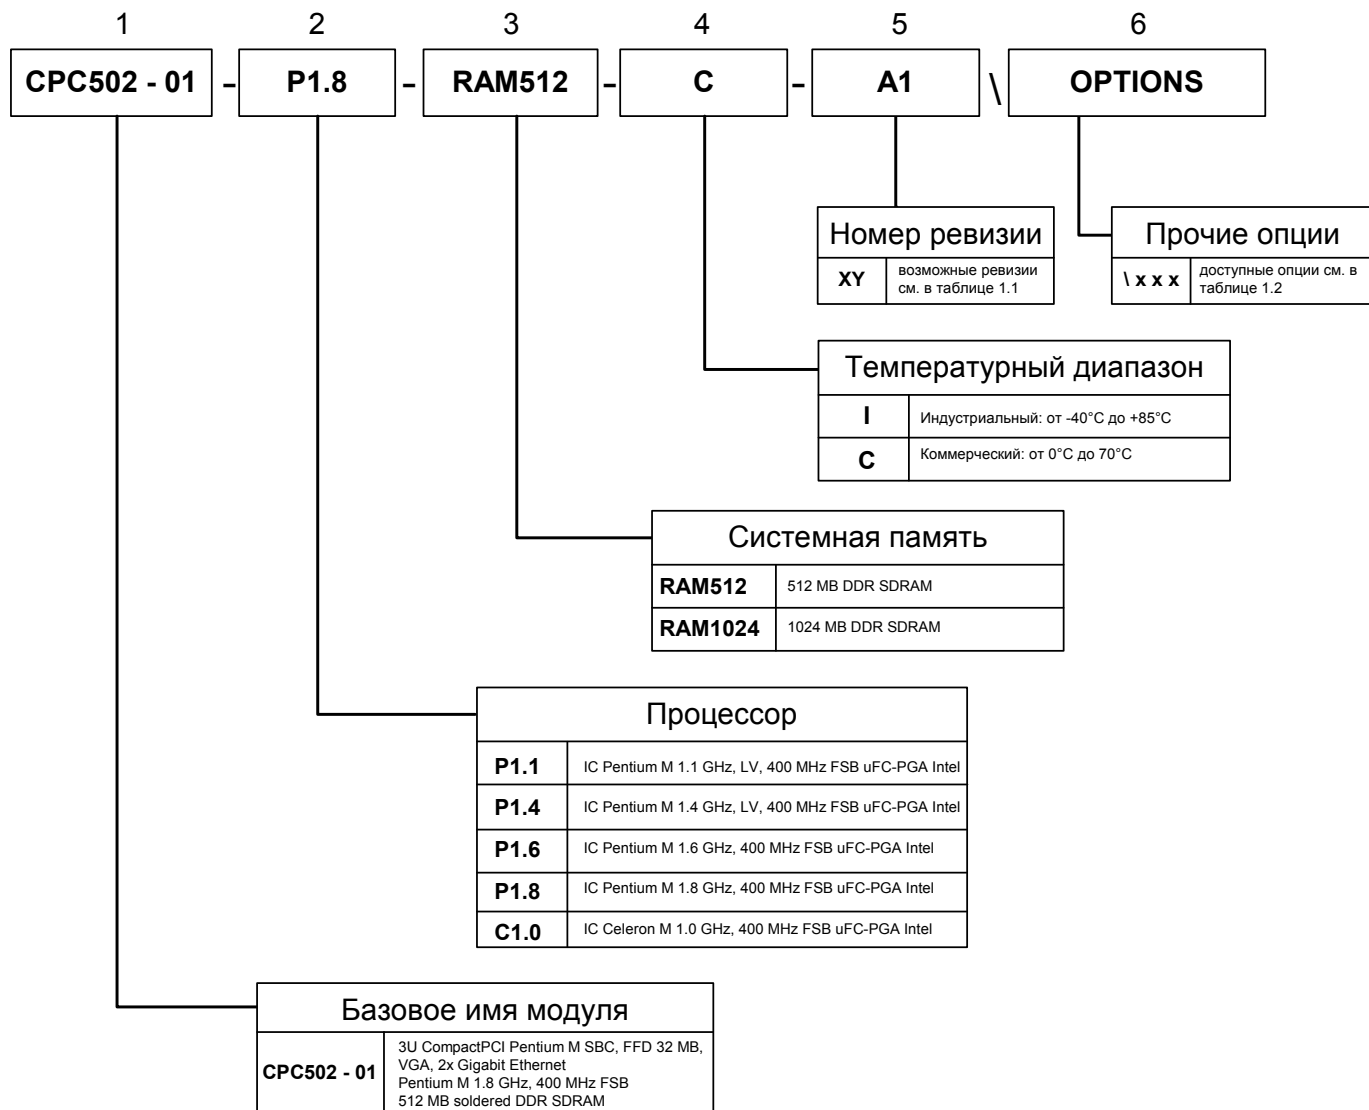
1 2 3 4 5 6

CPC502 - 01 - P1.8 - RAM512 - C - A1 \ OPTIONS

Номер ревизии

| XY | возможные ревизии см. в таблице 1.1 |
|---|---|

Прочие опции

| \ x x x | доступные опции см. в таблице 1.2 |
|---|---|

Температурный диапазон

| I | Индустриальный: от -40°C до +85°C |
|---|---|
| C | Коммерческий: от 0°C до 70°C |

Системная память

| RAM512 | 512 MB DDR SDRAM |
|---|---|
| RAM1024 | 1024 MB DDR SDRAM |

Процессор

| P1.1 | IC Pentium M 1.1 GHz, LV, 400 MHz FSB uFC-PGA Intel |
|---|---|
| P1.4 | IC Pentium M 1.4 GHz, LV, 400 MHz FSB uFC-PGA Intel |
| P1.6 | IC Pentium M 1.6 GHz, 400 MHz FSB uFC-PGA Intel |
| P1.8 | IC Pentium M 1.8 GHz, 400 MHz FSB uFC-PGA Intel |
| C1.0 | IC Celeron M 1.0 GHz, 400 MHz FSB uFC-PGA Intel |

Базовое имя модуля

| CPC502 - 01 | 3U CompactPCI Pentium M SBC, FFD 32 MB, VGA, 2x Gigabit Ethernet Pentium M 1.8 GHz, 400 MHz FSB 512 MB soldered DDR SDRAM |
|---|---|